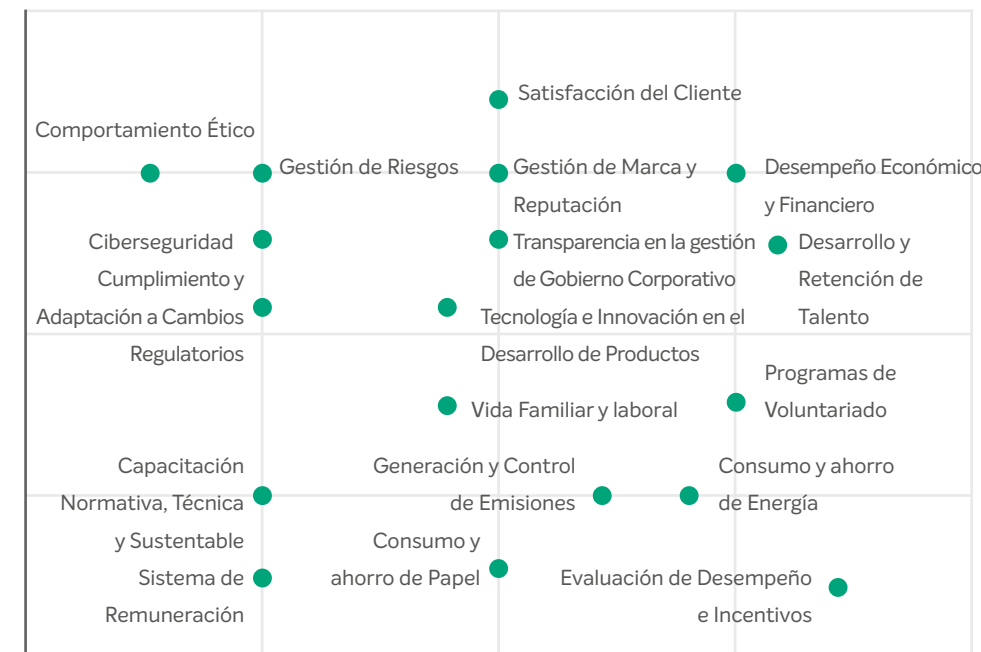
Satisfacción del Cliente

Comportamiento Ético

Gestión de Riesgos

Gestión de Marca y Reputación

Desempeño Económico y Financiero

Ciberseguridad

Transparencia en la gestión de Gobierno Corporativo

Desarrollo y Retención de Talento

Cumplimiento y Adaptación a Cambios Regulatorios

Tecnología e Innovación en el Desarrollo de Productos

Programas de Voluntariado

Vida Familiar y laboral

Capacitación Normativa, Técnica y Sustentable

Generación y Control de Emisiones

Consumo y ahorro de Energía

Consumo y ahorro de Papel

Sistema de Remuneración

Evaluación de Desempeño e Incentivos